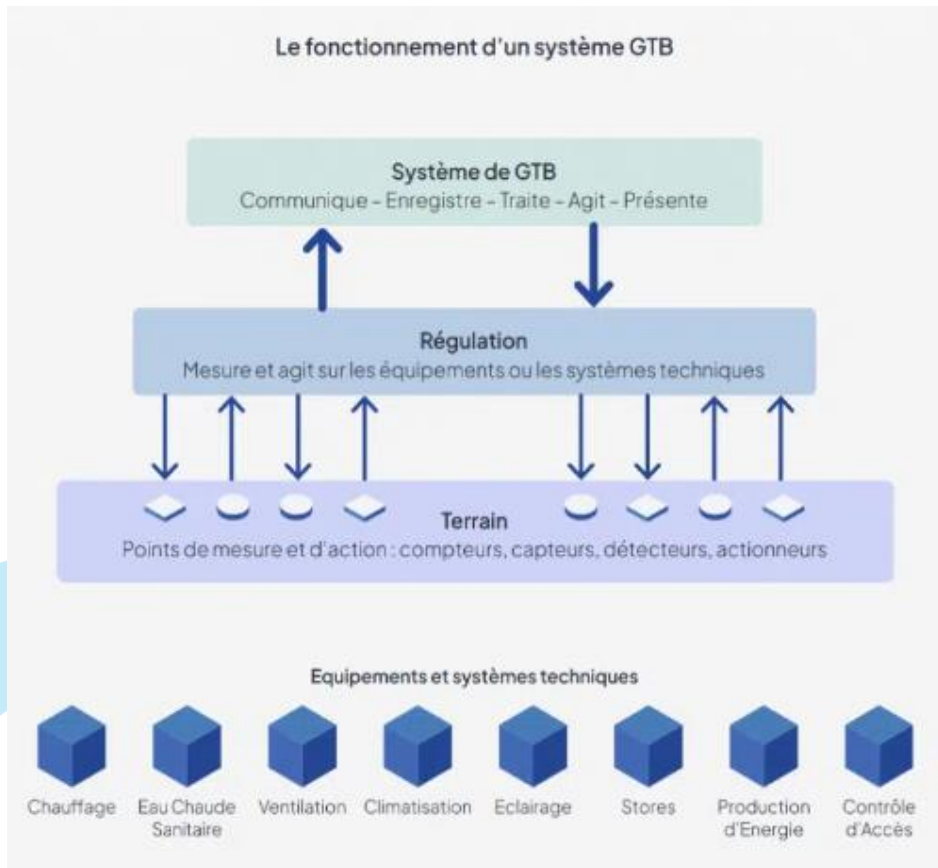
Le fonctionnement d'un système GTB

Système de GTB
Communique - Enregistre - Traite - Agit - Présente

Régulation
Mesure et agit sur les équipements ou les systèmes techniques

Terrain
Points de mesure et d'action : compteurs, capteurs, détecteurs, actionneurs

Equipements et systèmes techniques

Chauffage
Eau Chaude Sanitaire
Ventilation
Climatisation
Eclairage
Stores
Production d'Energie
Contrôle d'Accès